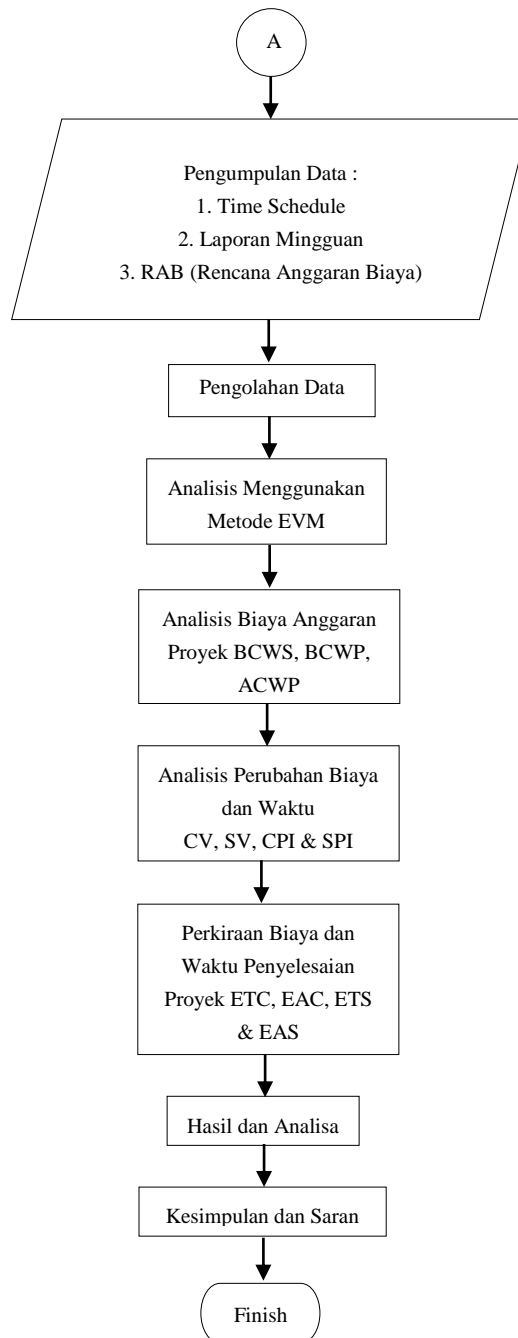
A

Pengumpulan Data :
1. Time Schedule
2. Laporan Mingguan
3. RAB (Rencana Anggaran Biaya)

Pengolahan Data

Analisis Menggunakan Metode EVM

Analisis Biaya Anggaran Proyek BCWS, BCWP, ACWP

Analisis Perubahan Biaya dan Waktu
CV, SV, CPI & SPI

Perkiraan Biaya dan Waktu Penyelesaian Proyek ETC, EAC, ETS & EAS

Hasil dan Analisa

Kesimpulan dan Saran

Finish